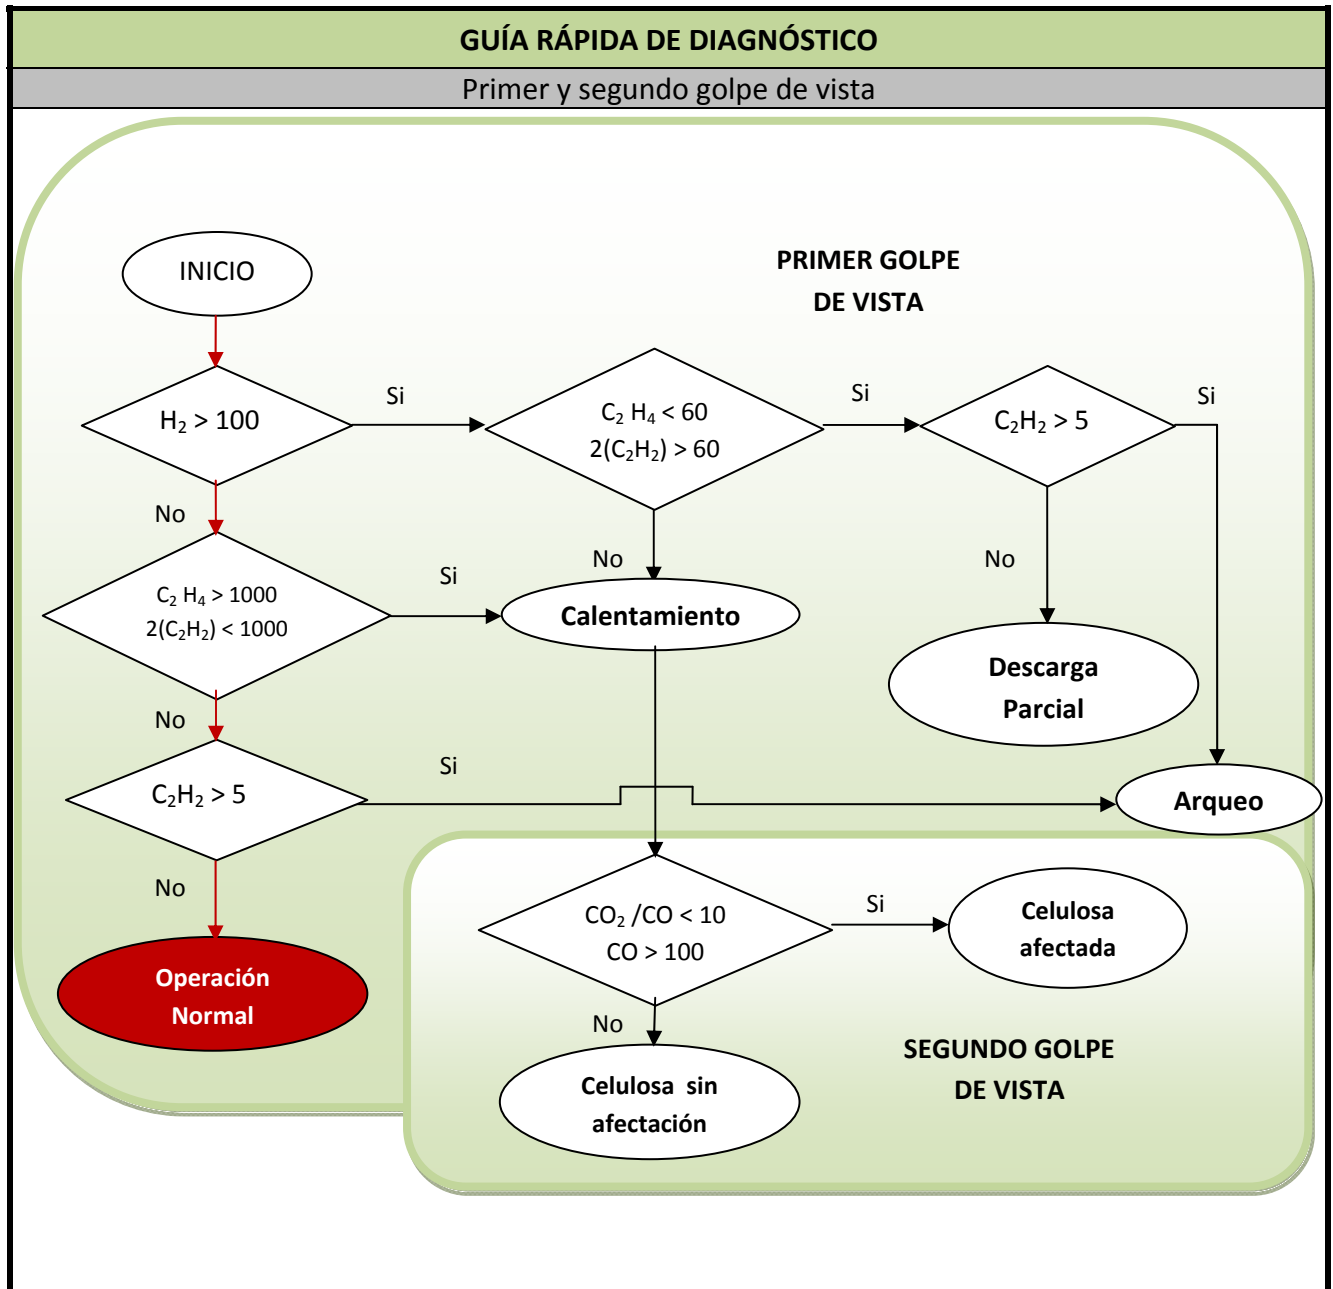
GUÍA RÁPIDA DE DIAGNÓSTICO

Primer y segundo golpe de vista

PRIMER GOLPE DE VISTA

INICIO

$H_2 > 100$

Si

$C_2 H_4 < 60$
$2(C_2H_2) > 60$

Si

$C_2H_2 > 5$

Si

No

No

No

$C_2 H_4 > 1000$
$2(C_2H_2) < 1000$

Si

Calentamiento

Descarga Parcial

No

$C_2H_2 > 5$

Si

Arqueo

No

Operación Normal

$CO_2 /CO < 10$
$CO > 100$

Si

Celulosa afectada

No

Celulosa sin afectación

SEGUNDO GOLPE DE VISTA